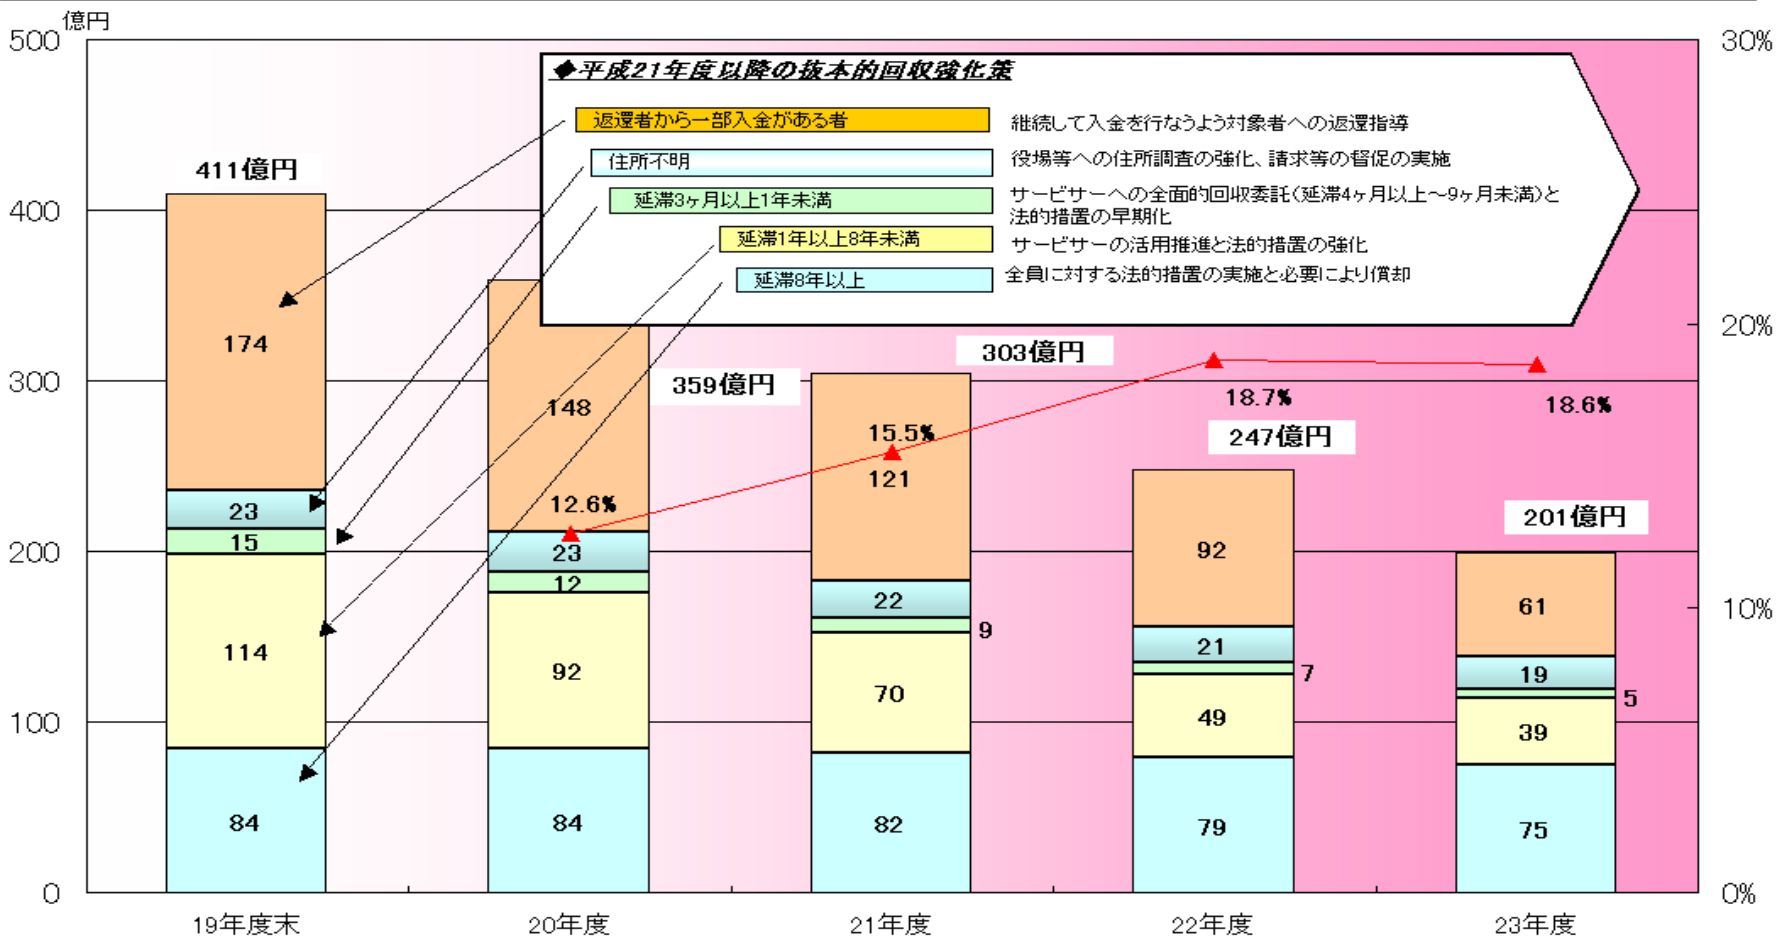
億円
500
400
300
200
100
0

30%
20%
10%
0%

◆平成21年度以降の抜本的回収強化策

| | |
|---|---|
| 返還者から一部入金がある者 | 継続して入金を行なうよう対象者への返還指導 |
| 住所不明 | 役場等への住所調査の強化、請求等の督促の実施 |
| 延滞3ヶ月以上1年未満 | サービサーへの全面的回収委託(延滞4ヶ月以上～9ヶ月未満)と法的措置の早期化 |
| 延滞1年以上8年未満 | サービサーの活用推進と法的措置の強化 |
| 延滞8年以上 | 全員に対する法的措置の実施と必要により償却 |

411億円
174
23
15
114
84

359億円
148
12.6%
23
12
92
84

303億円
15.5%
121
22
9
70
82

18.7%
247億円
92
21
7
49
79

18.6%
201億円
61
19
5
39
75

19年度末
20年度
21年度
22年度
23年度